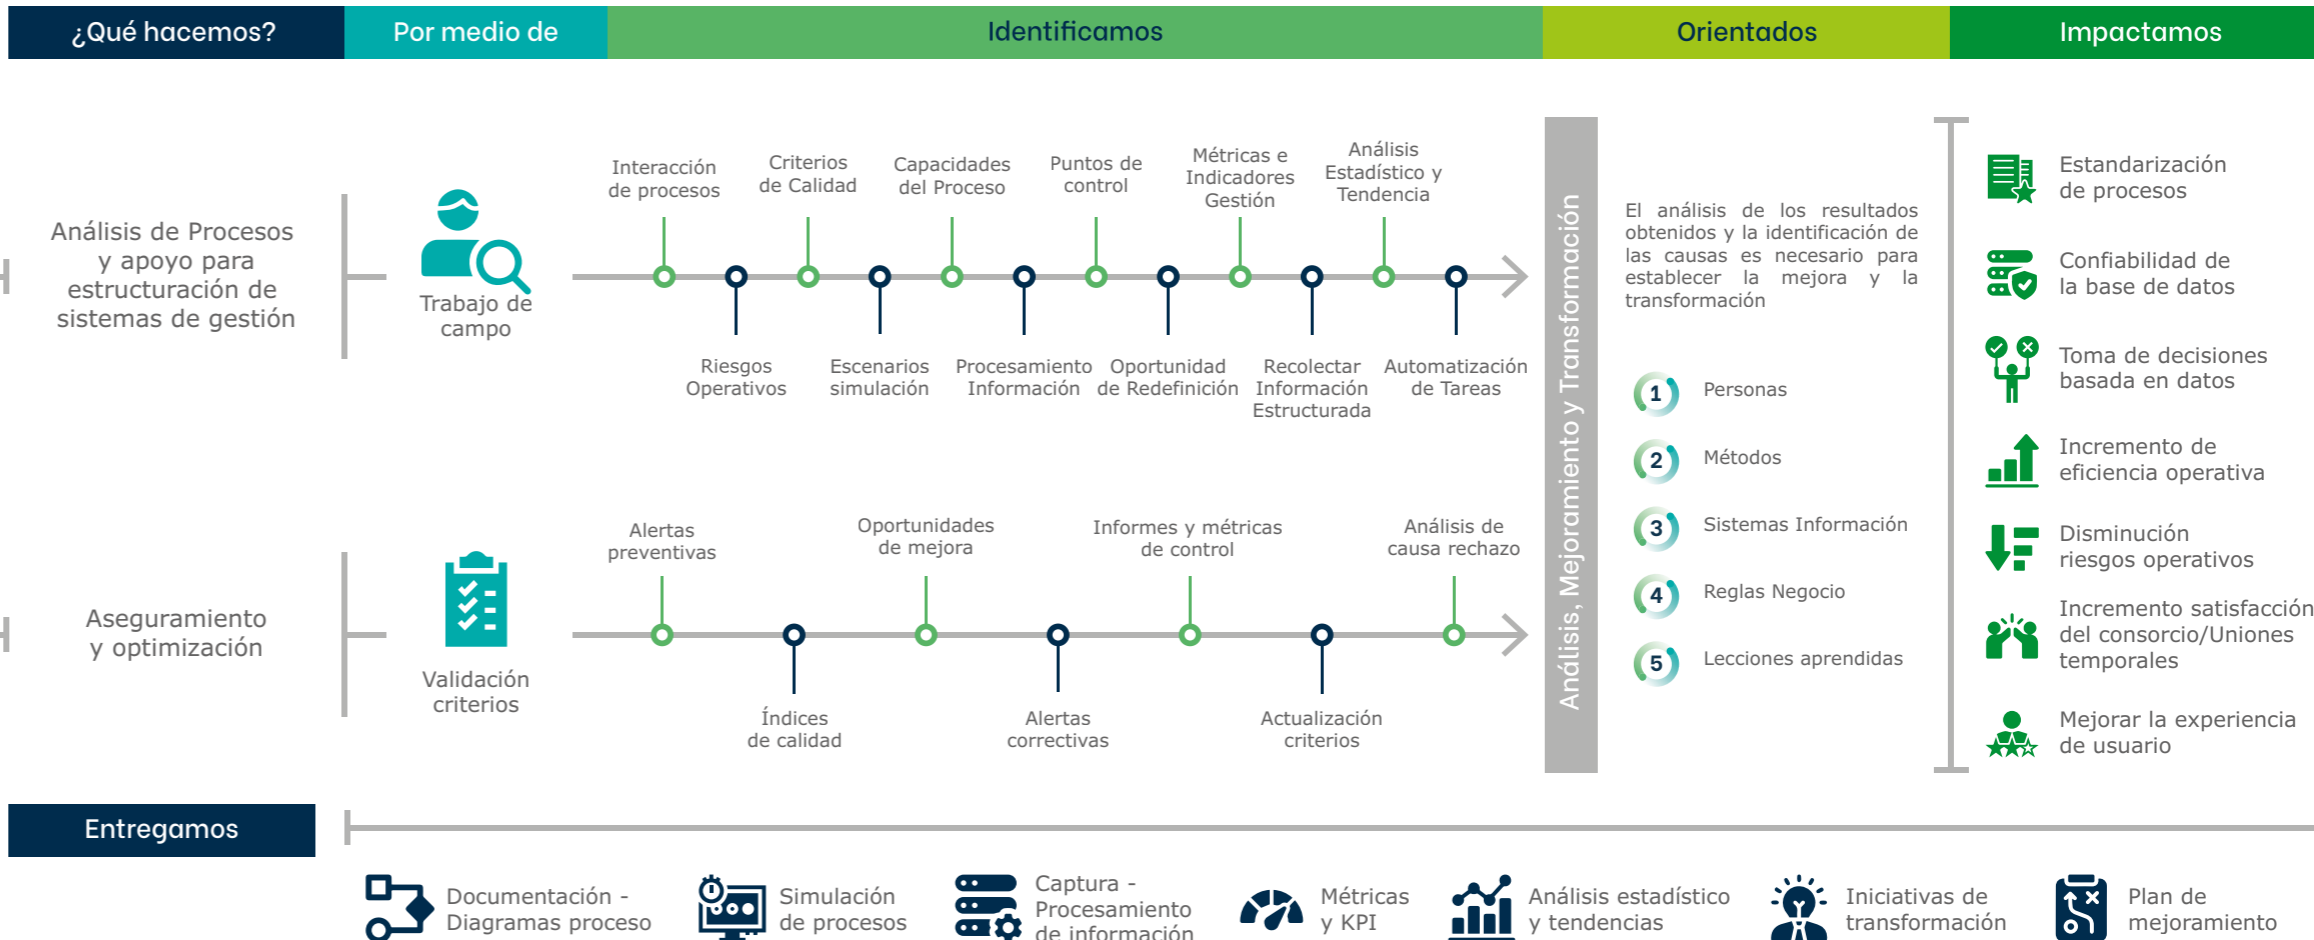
¿Qué hacemos? | Por medio de | Identificamos | Orientados | Impactamos

Análisis de Procesos y apoyo para estructuración de sistemas de gestión

Trabajo de campo

Interacción de procesos
Criterios de Calidad
Capacidades del Proceso
Puntos de control
Métricas e Indicadores Gestión
Análisis Estadístico y Tendencia

Riesgos Operativos
Escenarios simulación
Procesamiento Información
Oportunidad de Redefinición
Recolectar Información Estructurada
Automatización de Tareas

Aseguramiento y optimización

Validación criterios

Alertas preventivas
Oportunidades de mejora
Informes y métricas de control
Análisis de causa rechazo

Índices de calidad
Alertas correctivas
Actualización criterios

Análisis, Mejoramiento y Transformación

El análisis de los resultados obtenidos y la identificación de las causas es necesario para establecer la mejora y la transformación

1 Personas
2 Métodos
3 Sistemas Información
4 Reglas Negocio
5 Lecciones aprendidas

Estandarización de procesos
Confiabilidad de la base de datos
Toma de decisiones basada en datos
Incremento de eficiencia operativa
Disminución riesgos operativos
Incremento satisfacción del consorcio/Uniones temporales
Mejorar la experiencia de usuario

Entregamos

Documentación - Diagramas proceso
Simulación de procesos
Captura - Procesamiento de información
Métricas y KPI
Análisis estadístico y tendencias
Iniciativas de transformación
Plan de mejoramiento